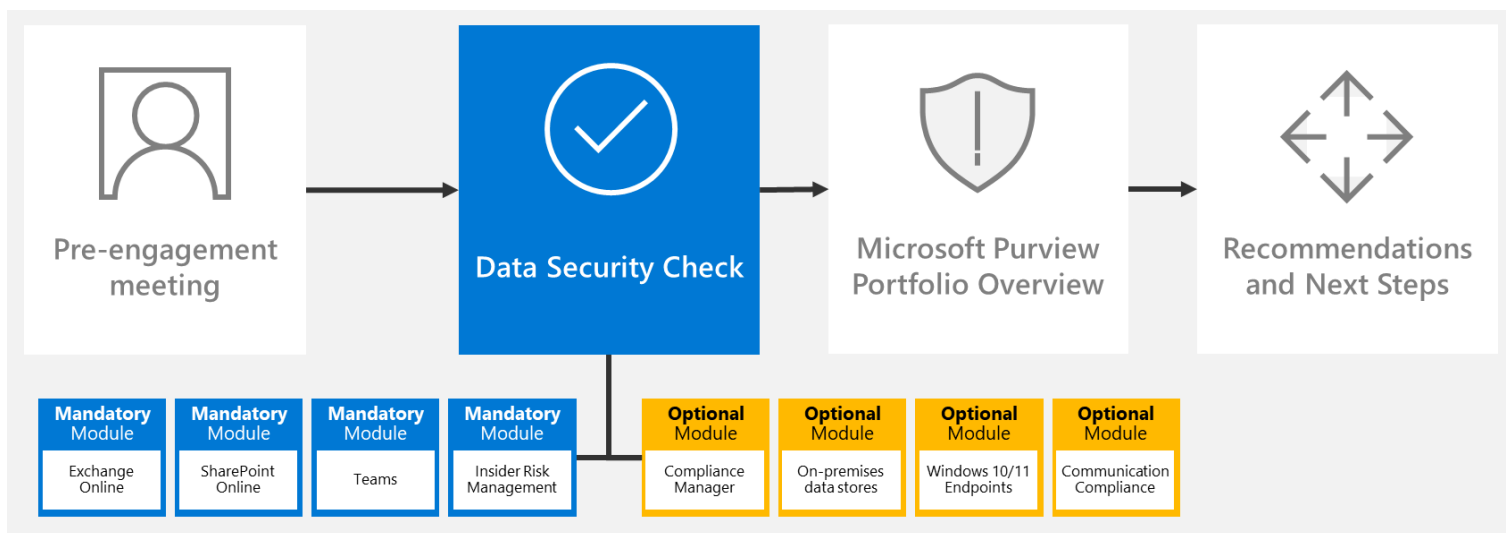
Pre-engagement meeting

Data Security Check

Microsoft Purview Portfolio Overview

Recommendations and Next Steps

Mandatory Module
Exchange Online

Mandatory Module
SharePoint Online

Mandatory Module
Teams

Mandatory Module
Insider Risk Management

Optional Module
Compliance Manager

Optional Module
On-premises data stores

Optional Module
Windows 10/11 Endpoints

Optional Module
Communication Compliance